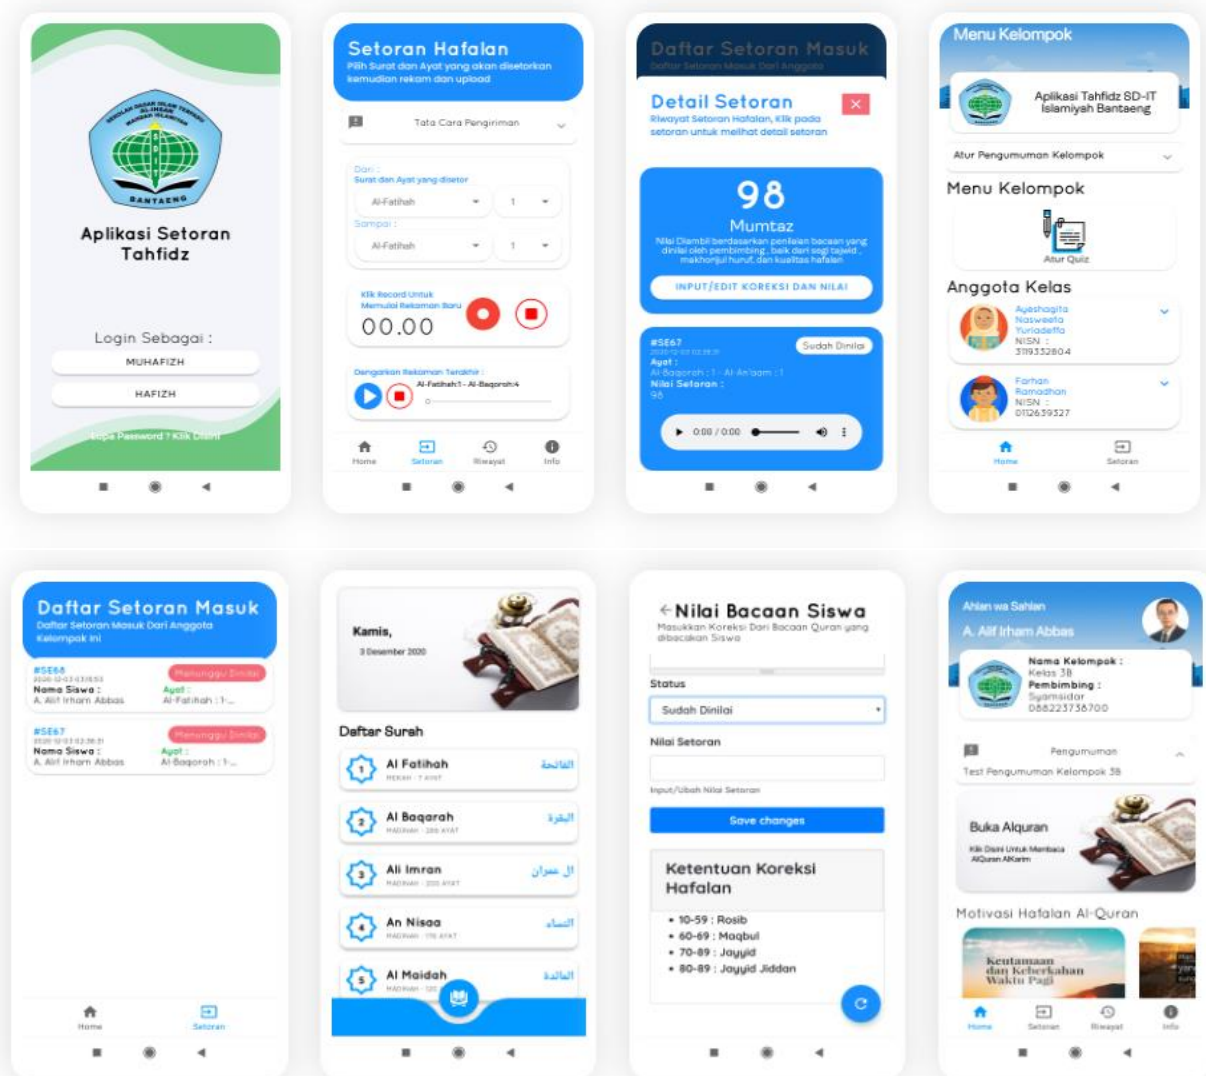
BANTAENG

Aplikasi Setoran Tahfidz

Login Sebagai :

MUHAFIZH

HAFIZH

Lupa Password ? Klik Disini

Setoran Hafalan

Pilih Surat dan Ayat yang akan disetorkan kemudian rekam dan upload

Tata Cara Pengiriman

Dari :
Surat dan Ayat yang disetor

Al-Fatihah 1

Sampai :

Al-Fatihah 1

Klik Record Untuk Memulai Rekaman Baru

00.00

Dengarkan Rekaman Terakhir :
Al-Fatihah:1 - Al-Baqorah:4

Home Setoran Riwayat Info

Daftar Setoran Masuk

Daftar Setoran Masuk Dari Anggota

Detail Setoran

Riwayat Setoran Hafalan, Klik pada setoran untuk melihat detail setoran

98

Mumtaz

Nilai Diambil berdasarkan penilaian bacaan yang dinilai oleh pembimbing , baik dari segi tajwid , makhorijul huruf, dan kualitas hafalan

INPUT/EDIT KOREKSI DAN NILAI

#SE67

Sudah Dinilai

Ayat :
Al-Baqorah : 1 - Al-An'aam : 1
Nilai Setoran :
98

0:00 / 0:00

Menu Kelompok

Aplikasi Tahfidz SD-IT Islamiyah Bantaeng

Atur Pengumuman Kelompok

Menu Kelompok

Atur Quiz

Anggota Kelas

Ayeshagita Nasweeta Yuriadeffa
NISN :
3119332804

Farhan Ramadhan
NISN :
0112639327

Home Setoran

Daftar Setoran Masuk

Daftar Setoran Masuk Dari Anggota Kelompok ini

#SE68

Menunggu Dinilai

Nama Siswa :
A. Alif Irham Abbas

Ayat :
Al-Fatihah : 1-...

#SE67

Menunggu Dinilai

Nama Siswa :
A. Alif Irham Abbas

Ayat :
Al-Baqorah : 1-...

Home Setoran

Kamis,

3 Desember 2020

Daftar Surah

1 Al Fatihah الفاتحة
MEKAH · 7 AYAT

2 Al Baqarah البقرة
MADINAH · 286 AYAT

3 Ali Imran آل عمران
MADINAH · 200 AYAT

4 An Nisaa النساء
MADINAH · 176 AYAT

5 Al Maidah المائدة
MADINAH · 120

Nilai Bacaan Siswa

Masukkan Koreksi Dari Bacaan Quran yang dibacakan Siswa

Status

Sudah Dinilai

Nilai Setoran

Input/Ubah Nilai Setoran

Save changes

Ketentuan Koreksi Hafalan

• 10-59 : Rosib
• 60-69 : Maqbul
• 70-89 : Jayyid
• 80-89 : Jayyid Jiddan

Ahlan wa Sahlan

A. Alif Irham Abbas

Nama Kelompok :
Kelas 3B
Pembimbing :
Syamsidar
088223736700

Pengumuman

Test Pengumuman Kelompok 3B

Buka Alquran

Klik Disini Untuk Membaca AlQuran AlKarim

Motivasi Hafalan Al-Quran

Keutamaan dan Keberkahan Waktu Pagi

Home Setoran Riwayat Info